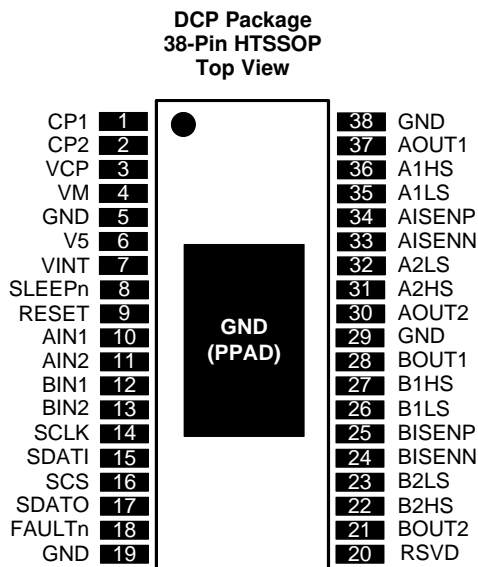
DCP Package
38-Pin HTSSOP
Top View

CP1 1
CP2 2
VCP 3
VM 4
GND 5
V5 6
VINT 7
SLEEPn 8
RESET 9
AIN1 10
AIN2 11
BIN1 12
BIN2 13
SCLK 14
SDATI 15
SCS 16
SDATO 17
FAULTn 18
GND 19

GND
(PPAD)

38 GND
37 AOUT1
36 A1HS
35 A1LS
34 AISENP
33 AISENN
32 A2LS
31 A2HS
30 AOUT2
29 GND
28 BOUT1
27 B1HS
26 B1LS
25 BISENP
24 BISENN
23 B2LS
22 B2HS
21 BOUT2
20 RSVD